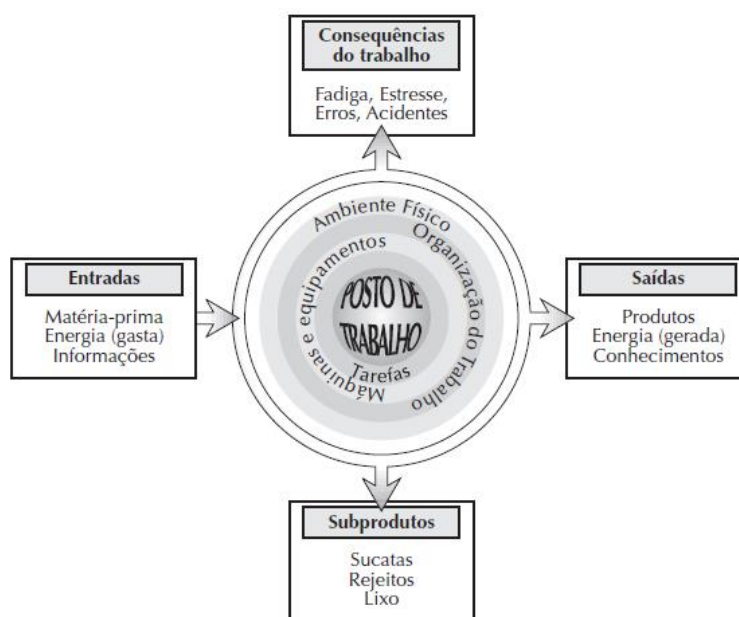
Consequências do trabalho

Fadiga, Estresse, Erros, Acidentes

Entradas

Matéria-prima
Energia (gasta)
Informações

Ambiente Físico
Organização do Trabalho
Máquinas e equipamentos
Tarefas
POSTO DE TRABALHO

Saídas

Produtos
Energia (gerada)
Conhecimentos

Subprodutos

Sucatas
Rejeitos
Lixo